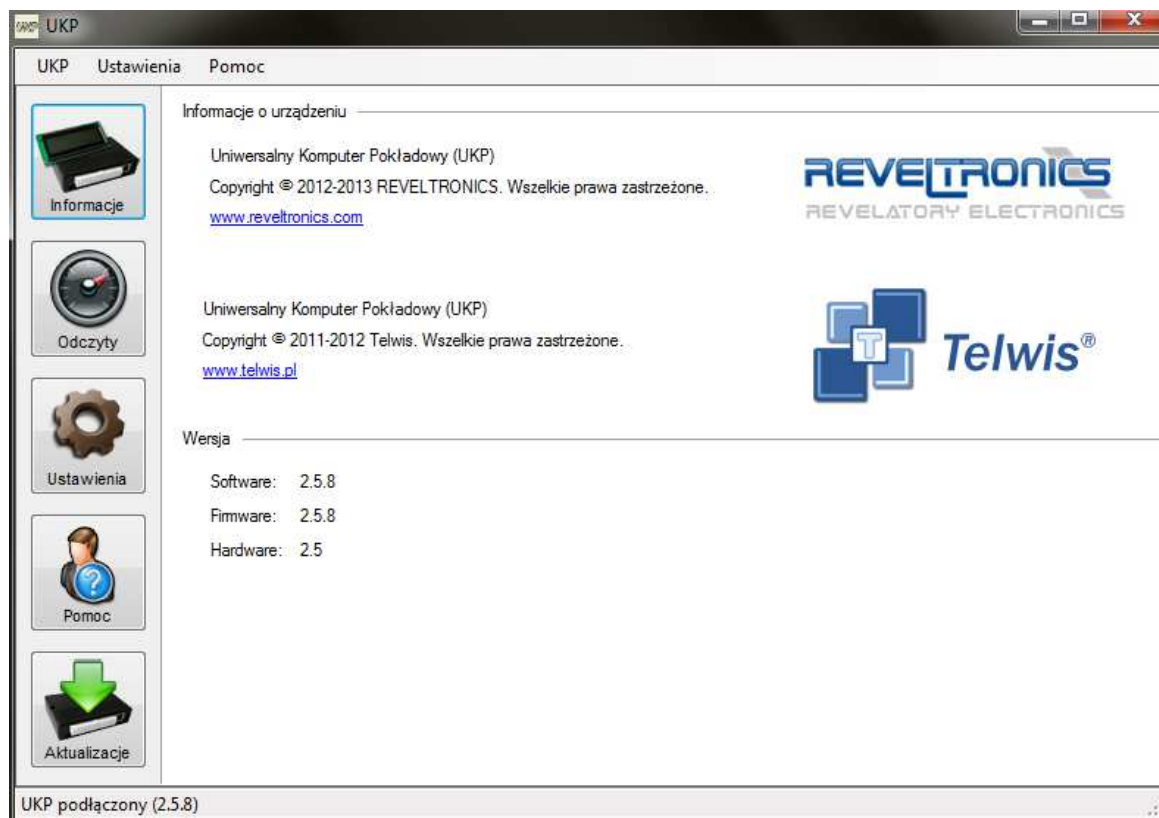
UKP

UKP Ustawienia Pomoc

Informacje

Odczyty

Ustawienia

Pomoc

Aktualizacje

Informacje o urządzeniu

Uniwersalny Komputer Pokładowy (UKP)
Copyright © 2012-2013 REVELTRONICS. Wszelkie prawa zastrzeżone.
www.reveltronics.com

REVELTRONICS
REVELATORY ELECTRONICS

Uniwersalny Komputer Pokładowy (UKP)
Copyright © 2011-2012 Telwis. Wszelkie prawa zastrzeżone.
www.telwis.pl

T Telwis®

Wersja

Software: 2.5.8
Firmware: 2.5.8
Hardware: 2.5

UKP podłączony (2.5.8)